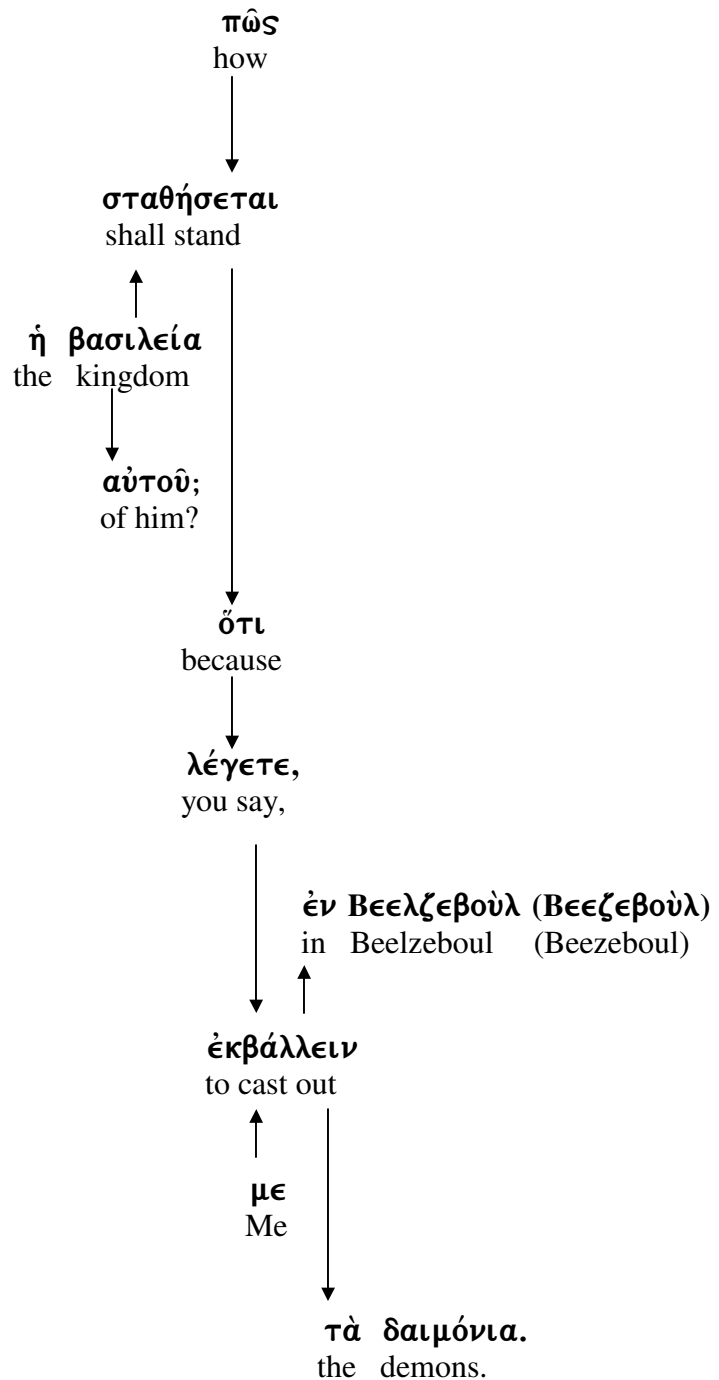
πῶς
how

σταθήσεται
shall stand

ἡ βασιλεία
the kingdom

αὐτοῦ;
of him?

ὅτι
because

λέγετε,
you say,

ἐν Βεελζεβοὺλ (Βεεζεβοὺλ)
in Beelzeboul (Beezeboul)

ἐκβάλλειν
to cast out

με
Me

τὰ δαιμόνια.
the demons.